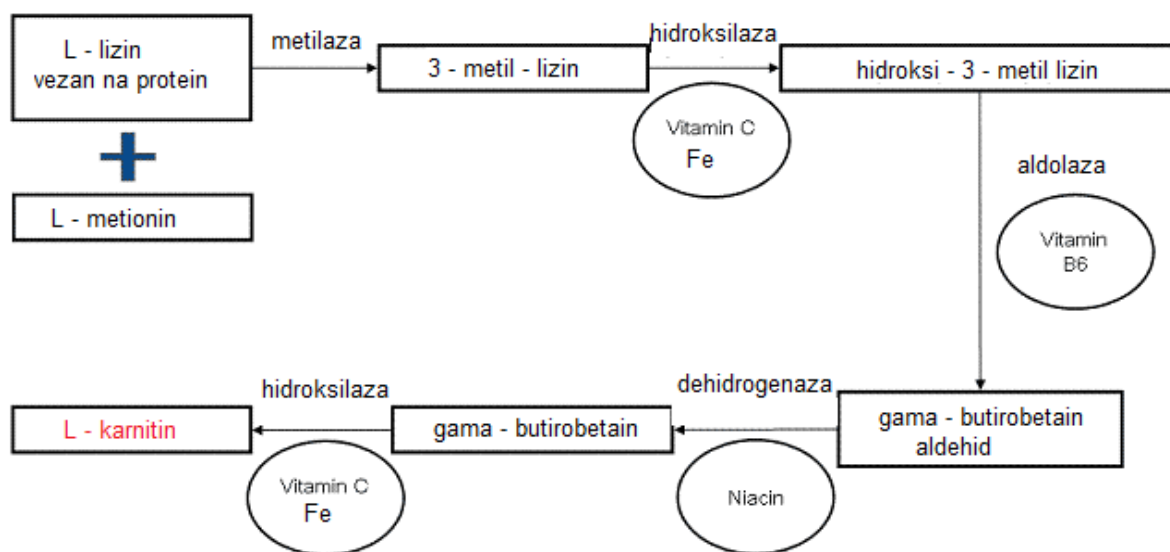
L - lizin
vezan na protein

L - metionin

metilaza

3 - metil - lizin

hidroksilaza

Vitamin C
Fe

hidroksi - 3 - metil lizin

aldolaza

Vitamin
B6

gama - butirobetain
aldehid

dehidrogenaza

Niacin

gama - butirobetain

hidroksilaza

Vitamin C
Fe

L - karnitin